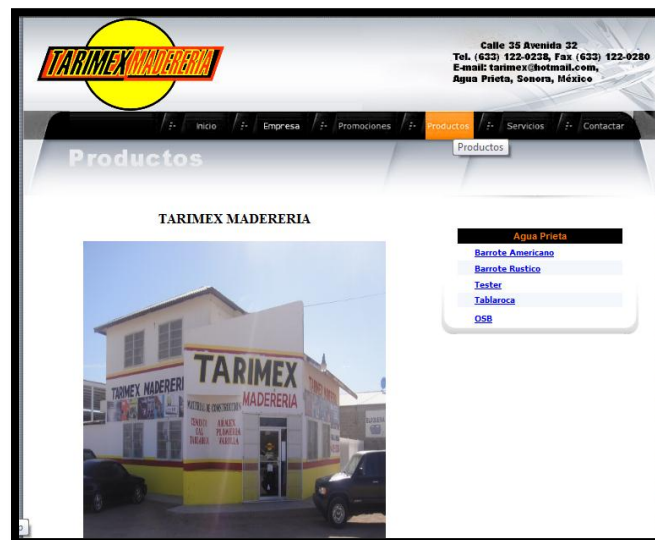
TARIMEX MADERERIA

Calle 35 Avenida 32
Tel. (633) 122-0238, Fax (633) 122-0280
E-mail: tarimex@hotmail.com,
Agua Prieta, Sonora, México

Inicio Empresa Promociones Productos Servicios Contactar

Productos

Productos

TARIMEX MADERERIA

TARIMEX MADERERIA
TARIMEX
MADERERIA
MATERIAL DE CONSTRUCCION
CEMENTO CAL TARIMAS
ARMEX PLOMERIA VARILLA

Agua Prieta

Barrote Americano
Barrote Rustico
Tester
Tablaroca
OSB